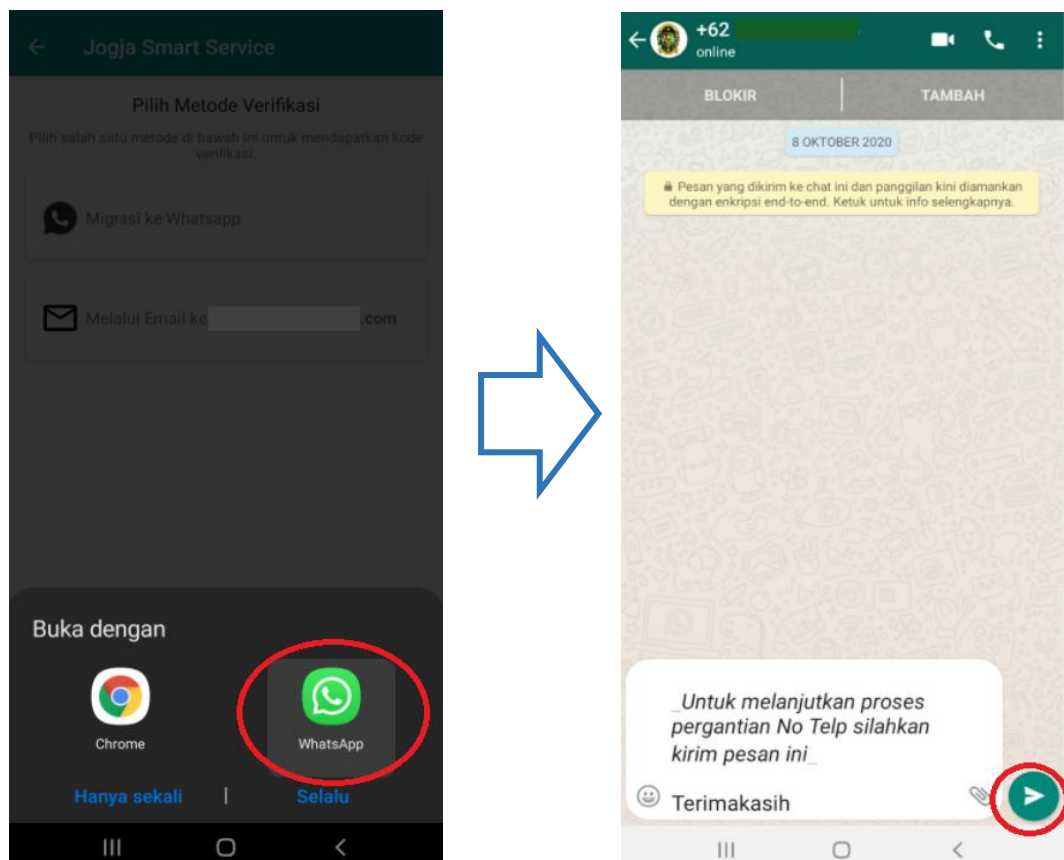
Jogja Smart Service

Pilih Metode Verifikasi

Pilih salah satu metode di bawah ini untuk mendapatkan kode verifikasi.

Migrasi ke Whatsapp

Melalui Email ke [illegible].com

Buka dengan

Chrome

WhatsApp

Hanya sekali | Selalu

+62 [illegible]
online

BLOKIR

TAMBAH

8 OKTOBER 2020

Pesan yang dikirim ke chat ini dan panggilan kini diamankan dengan enkripsi end-to-end. Ketuk untuk info selengkapnya.

_Untuk melanjutkan proses pergantian No Telp silahkan kirim pesan ini_

Terimakasih